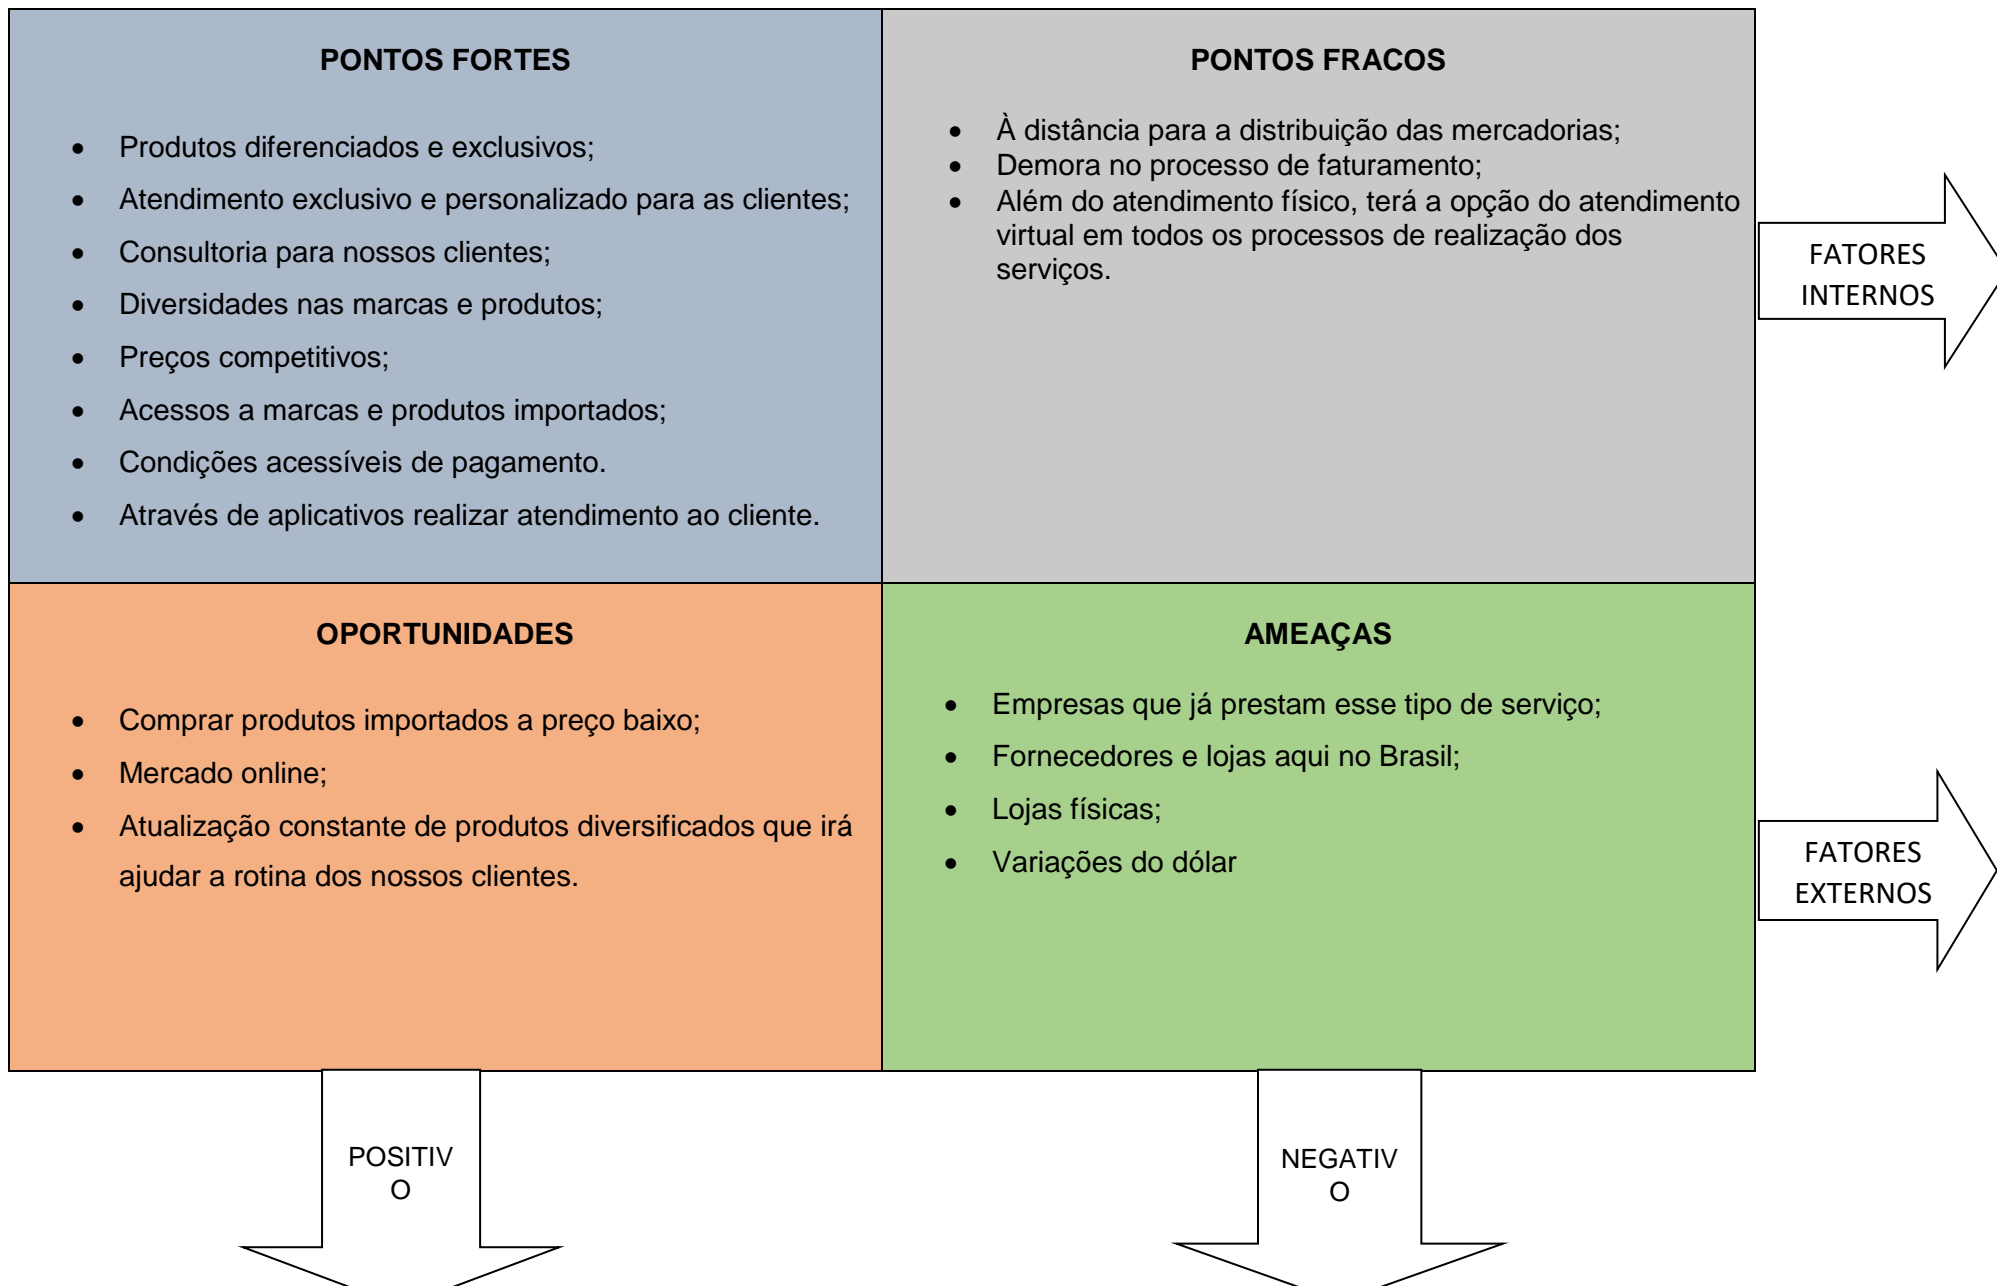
PONTOS FORTES

- Produtos diferenciados e exclusivos;
- Atendimento exclusivo e personalizado para as clientes;
- Consultoria para nossos clientes;
- Diversidades nas marcas e produtos;
- Preços competitivos;
- Acessos a marcas e produtos importados;
- Condições acessíveis de pagamento.
- Através de aplicativos realizar atendimento ao cliente.

PONTOS FRACOS

- À distância para a distribuição das mercadorias;
- Demora no processo de faturamento;
- Além do atendimento físico, terá a opção do atendimento virtual em todos os processos de realização dos serviços.

FATORES INTERNOS

OPORTUNIDADES

- Comprar produtos importados a preço baixo;
- Mercado online;
- Atualização constante de produtos diversificados que irá ajudar a rotina dos nossos clientes.

AMEAÇAS

- Empresas que já prestam esse tipo de serviço;
- Fornecedores e lojas aqui no Brasil;
- Lojas físicas;
- Variações do dólar

FATORES EXTERNOS

POSITIV O

NEGATIV O